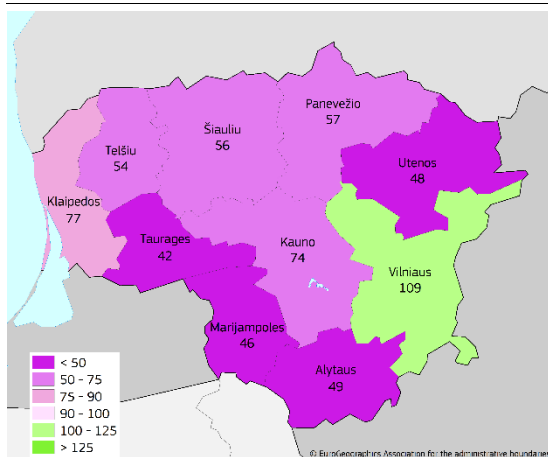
Panevežio
57

Šiauliu
56

Telšiu
54

Utenos
48

Klaipedos
77

Taurages
42

Kauno
74

Vilniaus
109

Marijampoles
46

Alytaus
49

< 50
50 - 75
75 - 90
90 - 100
100 - 125
> 125

© EuroGeographics Association for the administrative boundaries